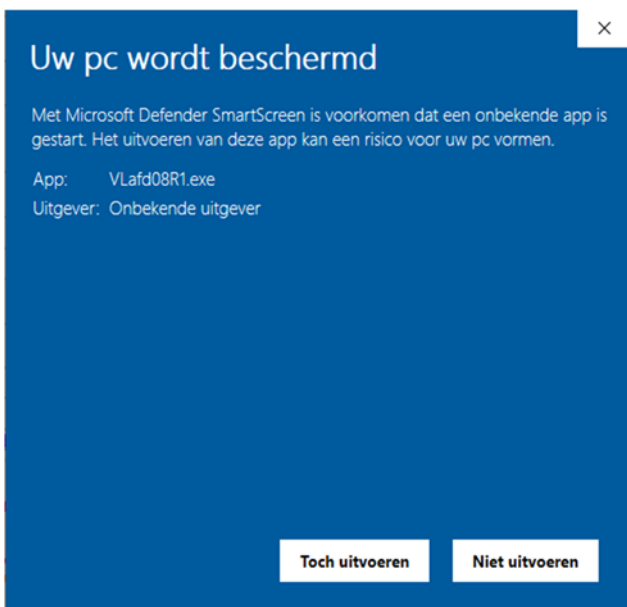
×

Uw pc wordt beschermd

Met Microsoft Defender SmartScreen is voorkomen dat een onbekende app is gestart. Het uitvoeren van deze app kan een risico voor uw pc vormen.

App: VLafd08R1.exe
Uitgever: Onbekende uitgever

Toch uitvoeren

Niet uitvoeren